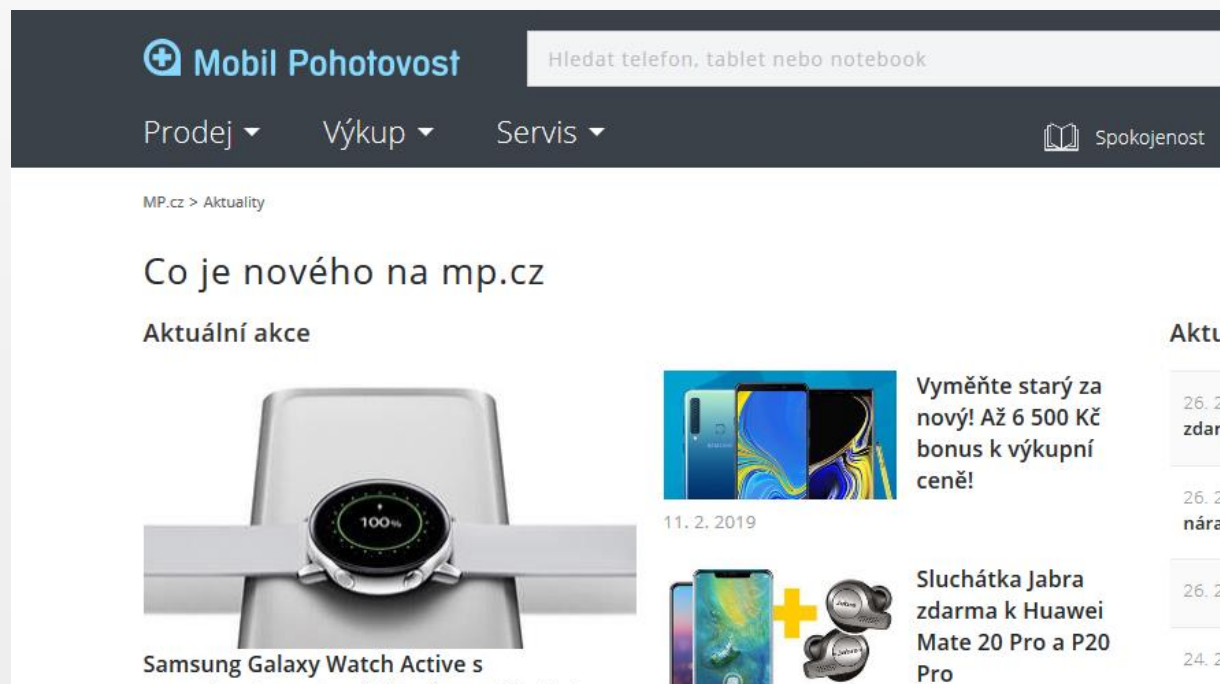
Mobil Pohotovost

Hledat telefon, tablet nebo notebook

Prodej Výkup Servis

Spokojenost

MP.cz > Aktuality

Co je nového na mp.cz

Aktuální akce

100%

Samsung Galaxy Watch Active s

Vyměňte starý za nový! Až 6 500 Kč bonus k výkupní ceně!

11. 2. 2019

Sluchátka Jabra zdarma k Huawei Mate 20 Pro a P20 Pro

Aktu

26. 2
zdar

26. 2
nára

26. 2

24. 2